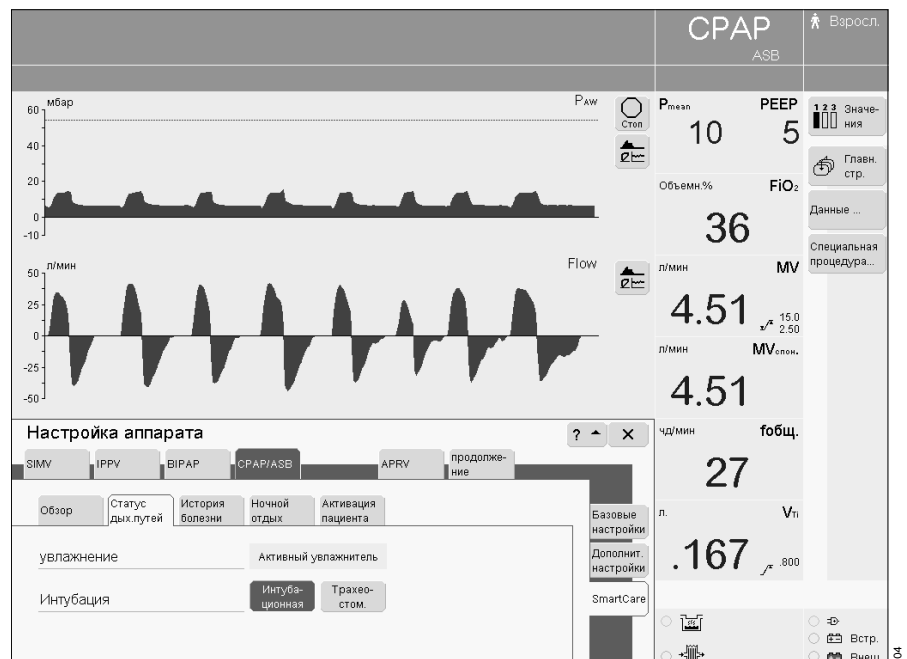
CPAP
ASB
Взросл.

мбар
PAW
60
40
20
0
-10
Стоп

л/мин
Flow
50
25
0
-25
-50

Pmean
10
PEEP
5

Объемн.%
FiO2
36

л/мин
MV
4.51
15.0
2.50

л/мин
MVспон.
4.51

чд/мин
fобщ.
27

л.
VTi
.167
.800

1 2 3 Значения
Главн. стр.
Данные ...
Специальная процедура...

Настройка аппарата
? ▲ ×

SIMV | IPPV | BIPAP | CPAP/ASB | APRV | продолжение

Обзор | Статус дых.путей | История болезни | Ночной отдых | Активация пациента

Базовые настройки
Дополнит. настройки
SmartCare

увлажнение
Активный увлажнитель

Интубация
Интубационная
Трахеостом.

Встр.
Внеш.
04